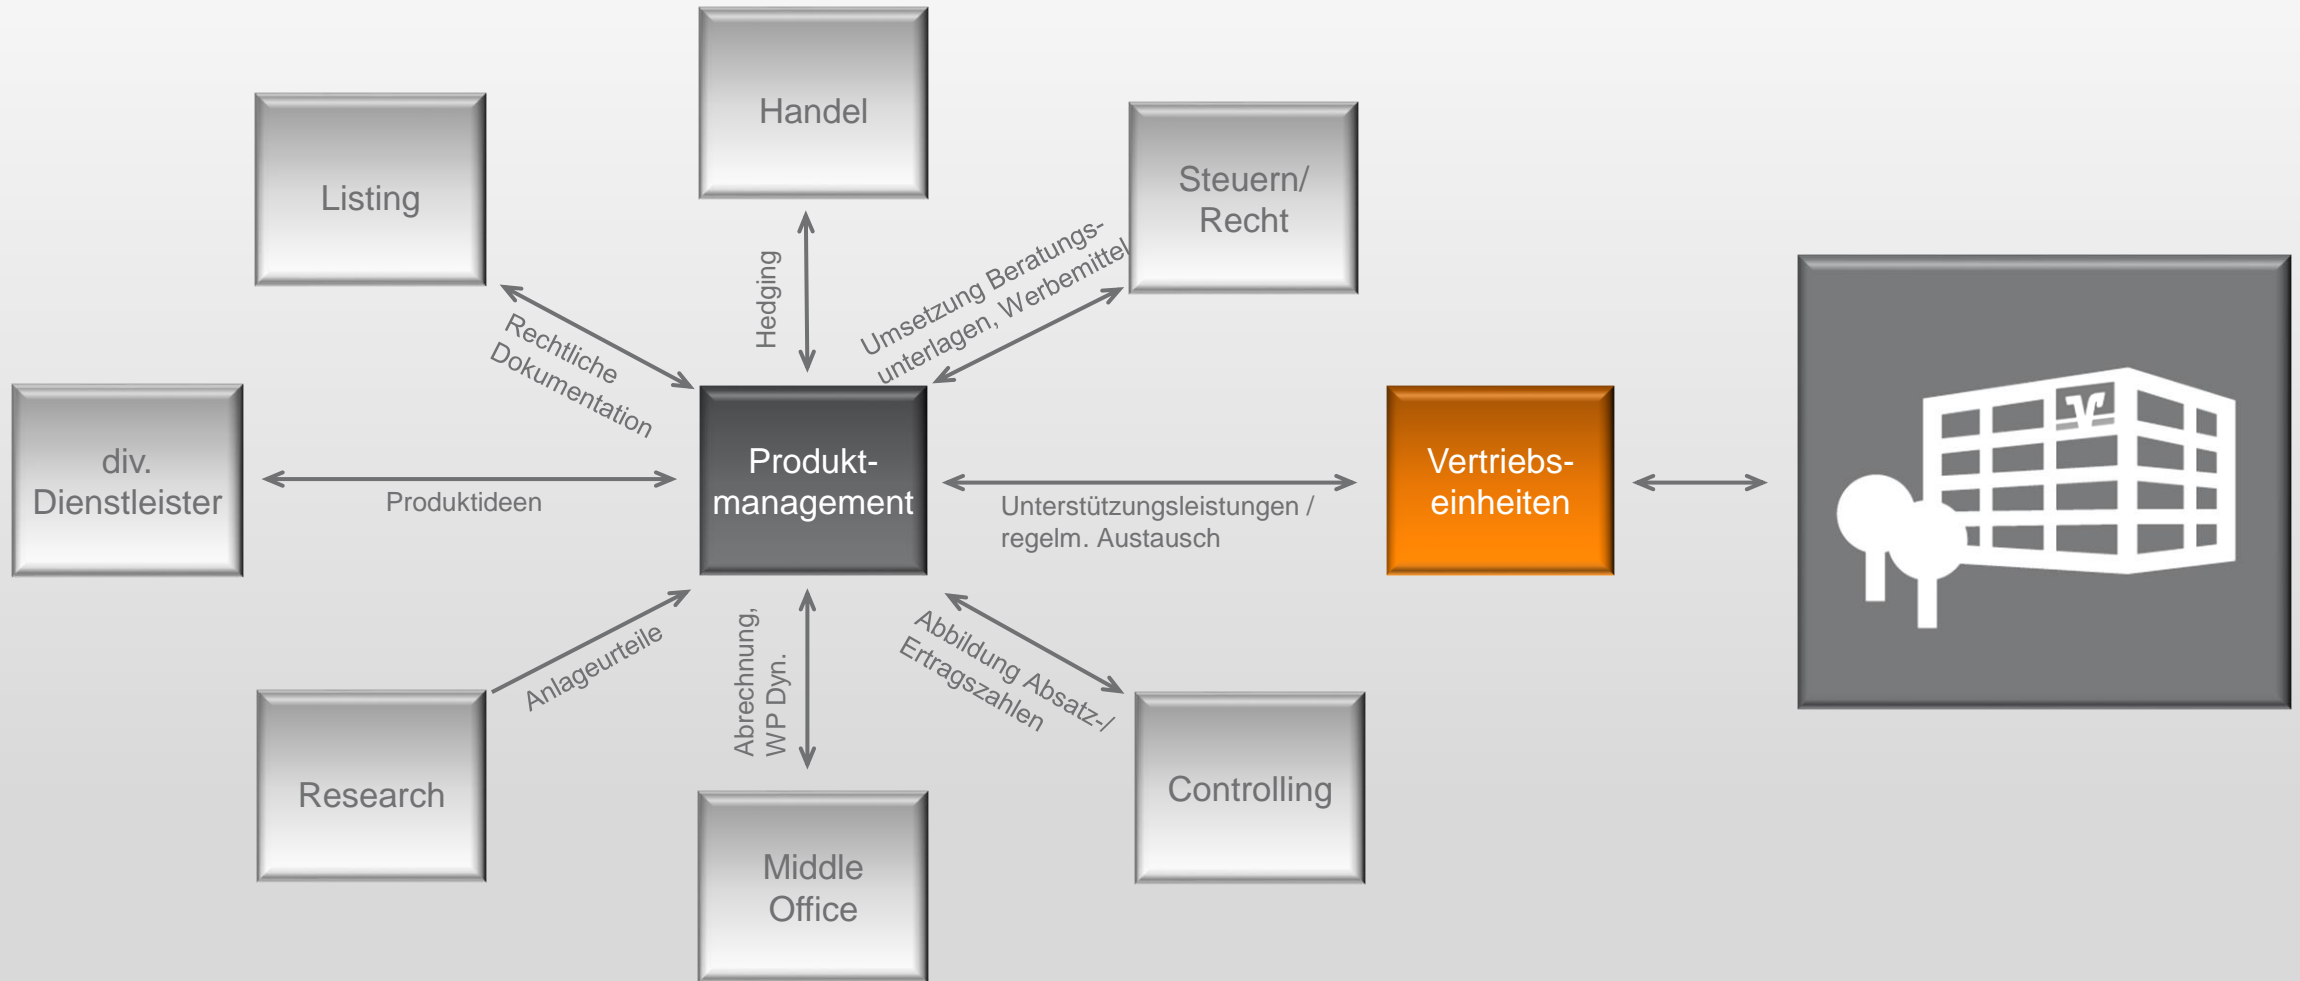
Handel

Listing

Steuern/ Recht

Hedging

Umsetzung Beratungsunterlagen, Werbemittel

Rechtliche Dokumentation

div. Dienstleister

Produktideen

Produktmanagement

Unterstützungsleistungen / regelm. Austausch

Vertriebseinheiten

Anlageurteile

Abrechnung, WP Dyn.

Abbildung Absatz-/ Ertragszahlen

Research

Middle Office

Controlling